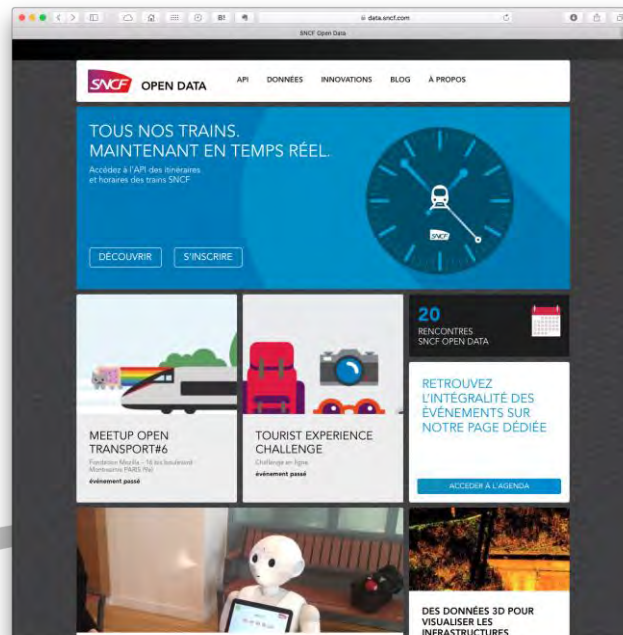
data.sncf.com

SNCF Open Data

SNCF OPEN DATA

API DONNÉES INNOVATIONS BLOG À PROPOS

TOUS NOS TRAINS.
MAINTENANT EN TEMPS RÉEL.

Accédez à l'API des itinéraires et horaires des trains SNCF

DÉCOUVRIR S'INSCRIRE

SNCF

20
RENCONTRES
SNCF OPEN DATA

MEETUP OPEN TRANSPORT#6

Fondation Mozilla - 16 bis boulevard Montmartre PARIS 9è

événement passé

TOURIST EXPERIENCE CHALLENGE

Challenge en ligne

événement passé

RETROUVEZ L'INTÉGRALITÉ DES ÉVÉNEMENTS SUR NOTRE PAGE DÉDIÉE

ACCÉDER À L'AGENDA

DES DONNÉES 3D POUR VISUALISER LES INFRASTRUCTURES